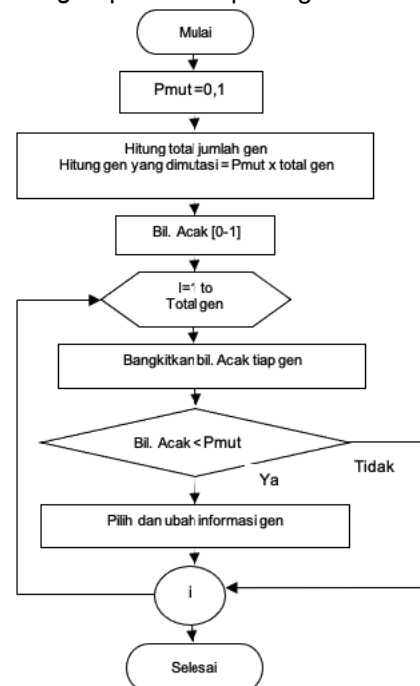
Mulai

Pmut=0,1

Hitung total jumlah gen
Hitung gen yang dimutasi = Pmut x total gen

Bil. Acak [0-1]

I=1 to
Total gen

Bangkitkan bil. Acak tiap gen

Bil. Acak < Pmut

Tidak

Ya

Pilih dan ubah informasi gen

i

Selesai